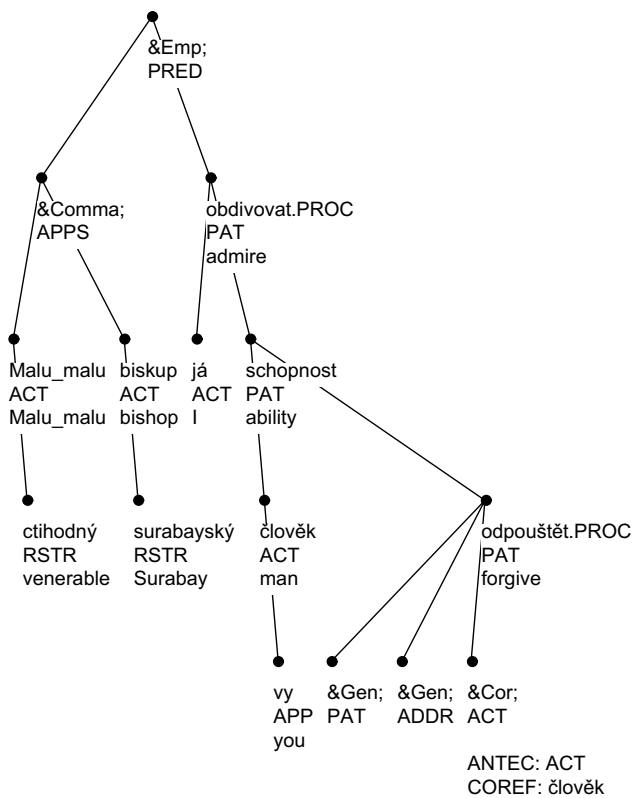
&Emp;
PRED

&Comma;
APPS

obdivovat.PROC
PAT
admire

Malu_malu
ACT
Malu_malu

biskup
ACT
bishop

já
ACT
I

schopnost
PAT
ability

ctihodný
RSTR
venerable

surabayský
RSTR
Surabay

člověk
ACT
man

odpouštět.PROC
PAT
forgive

vy
APP
you

&Gen;
PAT

&Gen;
ADDR

&Cor;
ACT

ANTEC: ACT
COREF: člověk